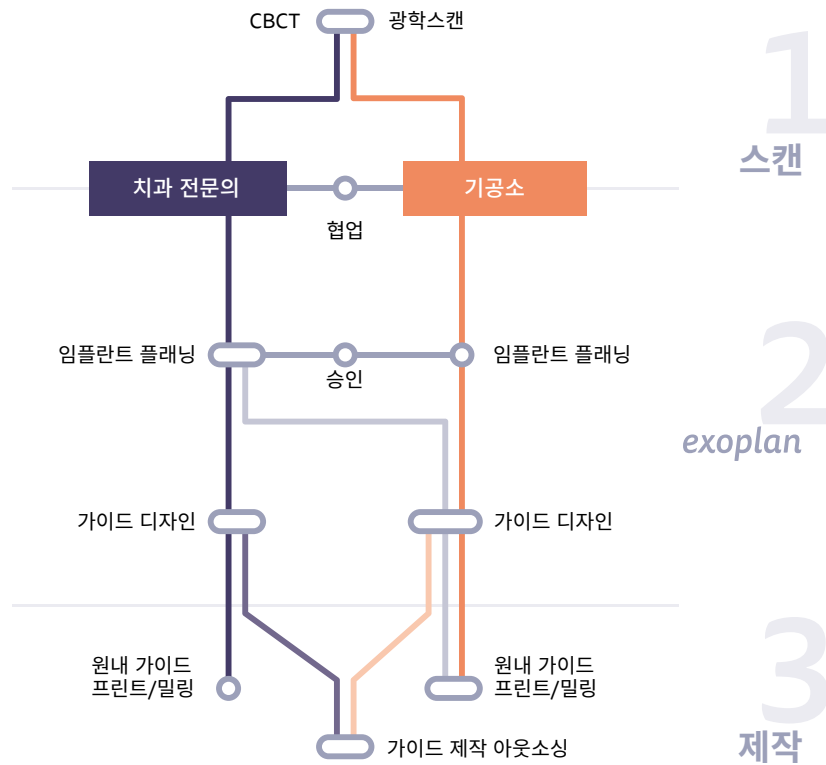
CBCT 광학스캔

1
스캔

치과 전문의
협업
기공소

임플란트 플래닝
승인
임플란트 플래닝

2
exoplan

가이드 디자인
가이드 디자인

원내 가이드 프린트/밀링
원내 가이드 프린트/밀링

3
제작

가이드 제작 아웃소싱